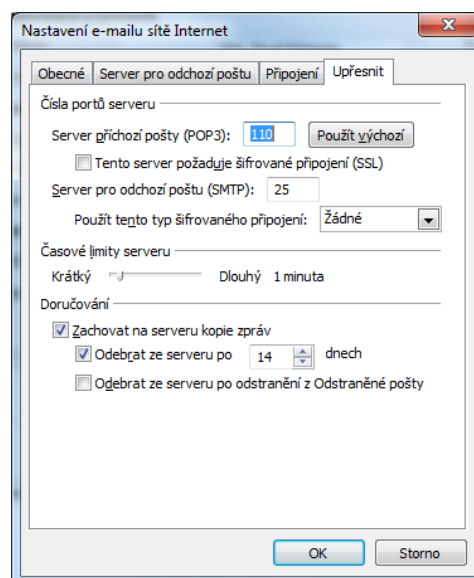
Nastavení e-mailu sítě Internet

Obecné | Server pro odchozí poštu | Připojení | Upřesnit

Čísla portů serveru

Server příchozí pošty (POP3): 110 Použít výchozí

Tento server požaduje šifrované připojení (SSL)

Server pro odchozí poštu (SMTP): 25

Použít tento typ šifrovaného připojení: Žádné

Časové limity serveru

Krátký Dlouhý 1 minuta

Doručování

Zachovat na serveru kopie zpráv

Odebrat ze serveru po 14 dnech

Odebrat ze serveru po odstranění z Odstraněné pošty

OK Storno